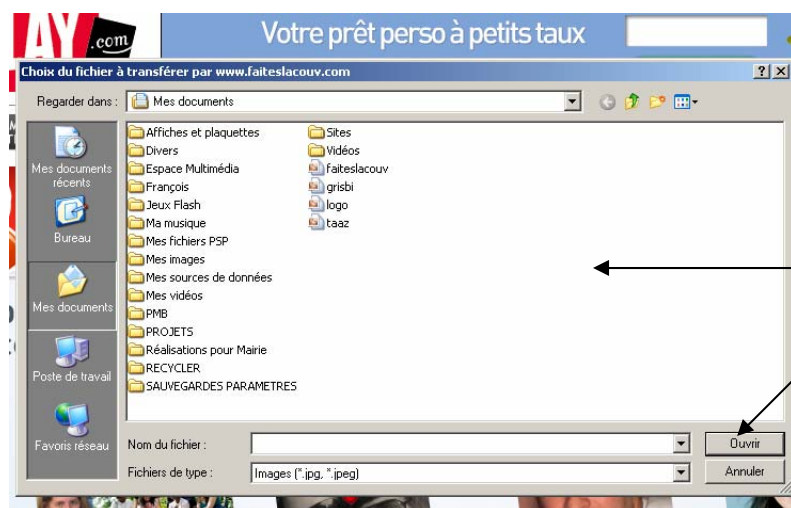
AY.com
Votre prêt perso à petits taux

Choix du fichier à transférer par www.faiteslacouv.com
?
X

Regarder dans : Mes documents

Mes documents récents
Bureau
Mes documents
Poste de travail
Favoris réseau

Affiches et plaquettes
Divers
Espace Multimédia
François
Jeux Flash
Ma musique
Mes fichiers PSP
Mes images
Mes sources de données
Mes vidéos
PMB
PROJETS
Réalisations pour Mairie
RECYCLER
SAUVEGARDES PARAMETRES
Sites
Vidéos
faiteslacouv
grisbi
logo
taaz

Nom du fichier :
Ouvrir
Fichiers de type :
Images (*.jpg, *.jpeg)
Annuler